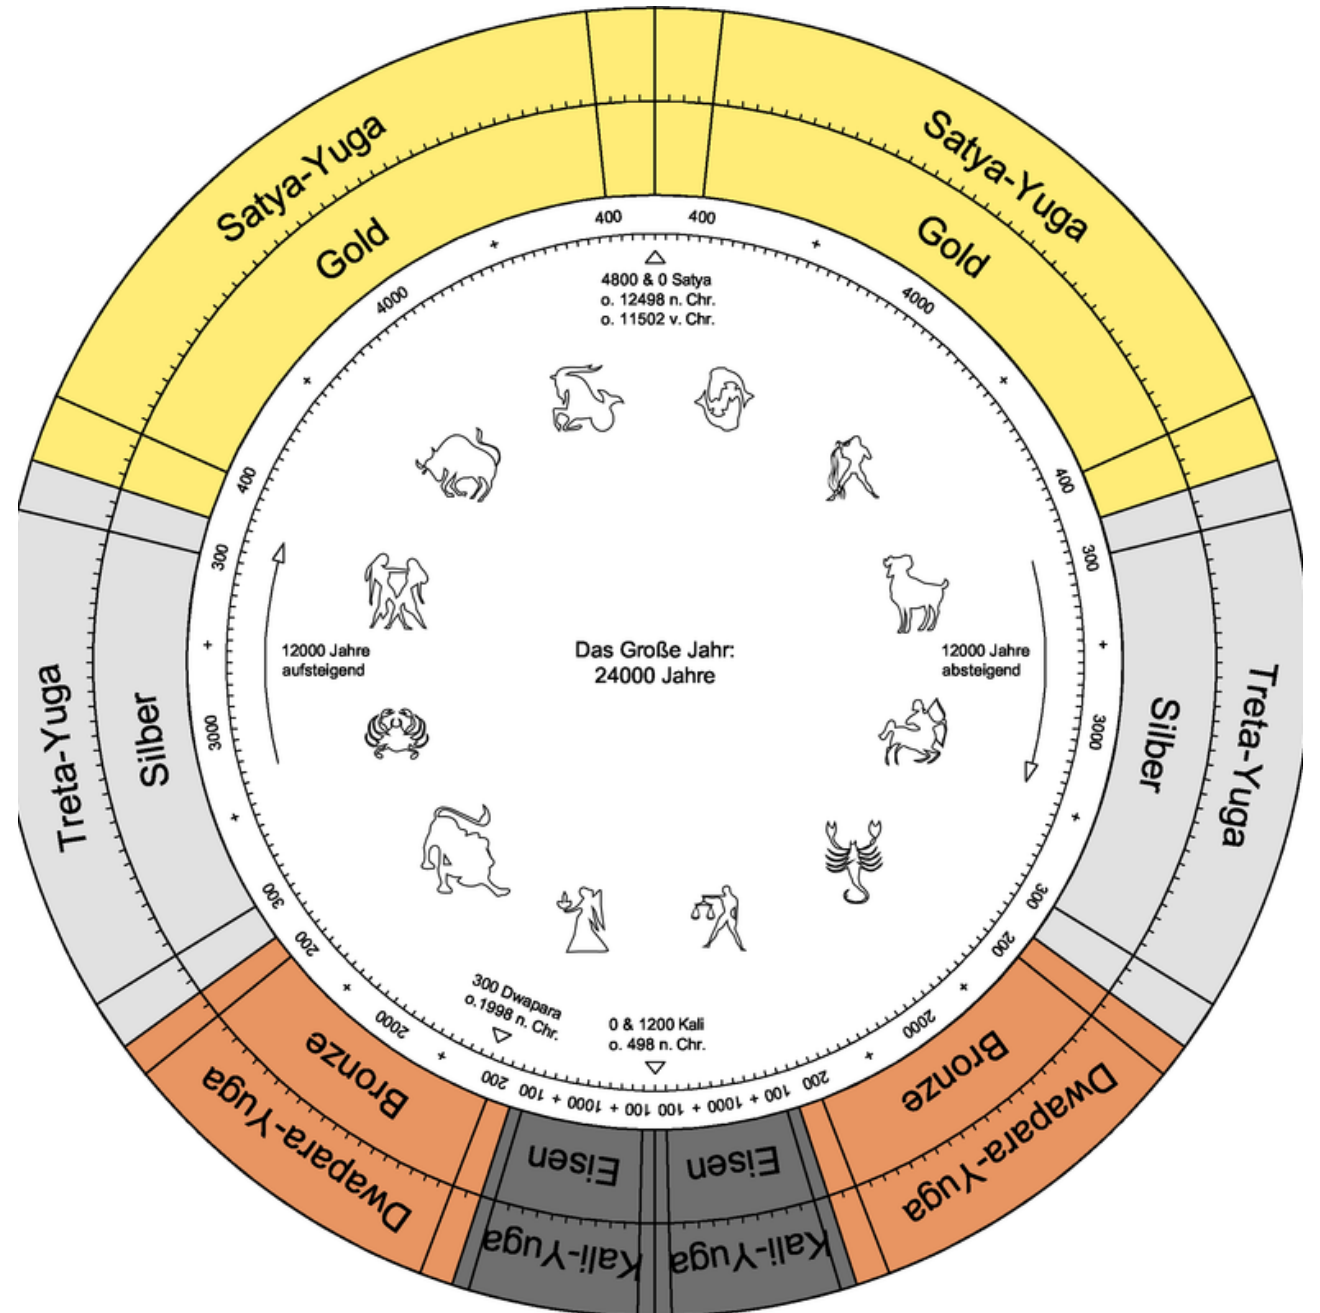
Satya-Yuga

Gold

Satya-Yuga

Gold

400

400

4800 & 0 Satya
o. 12498 n. Chr.
o. 11502 v. Chr.

4000

4000

400

400

300

300

12000 Jahre
aufsteigend

Das Große Jahr:
24000 Jahre

12000 Jahre
absteigend

Treta-Yuga

Silber

Silber

Treta-Yuga

3000

3000

300

300

200

200

300 Dwapara
o.1998 n. Chr.

0 & 1200 Kali
o. 498 n. Chr.

2000

2000

Bronze

Bronze

Dwapara-Yuga

Dwapara-Yuga

200 100 1000 100 100 100 1000 100 200

Eisen

Eisen

Kali-Yuga

Kali-Yuga